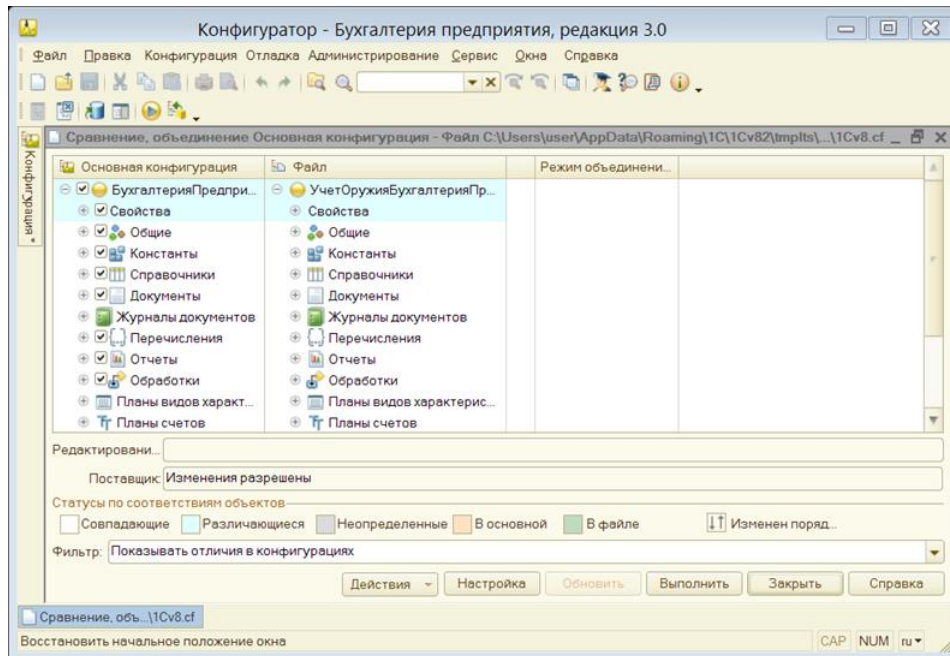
Конфигуратор - Бухгалтерия предприятия, редакция 3.0

Файл Правка Конфигурация Отладка Администрирование Сервис Окна Справка

Конфигурация

Сравнение, объединение Основная конфигурация - Файл C:\Users\user\AppData\Roaming\1C\1Cv82\tmplts\...\1Cv8.cf

| Основная конфигурация | Файл | Режим объединени... |
|---|---|---|
| БухгалтерияПредпри... | УчетОружияБухгалтерияПр... | |
| Свойства | Свойства | |
| Общие | Общие | |
| Константы | Константы | |
| Справочники | Справочники | |
| Документы | Документы | |
| Журналы документов | Журналы документов | |
| Перечисления | Перечисления | |
| Отчеты | Отчеты | |
| Обработки | Обработки | |
| Планы видов характ... | Планы видов характерис... | |
| Планы счетов | Планы счетов | |

Редактировани...

Поставщик: Изменения разрешены

Статусы по соответствиям объектов

Совпадающие Различающиеся Неопределенные В основной В файле Изменен поряд...

Фильтр: Показывать отличия в конфигурациях

Действия Настройка Обновить Выполнить Закрыть Справка

Сравнение, объ...\1Cv8.cf

Восстановить начальное положение окна

CAP NUM ru